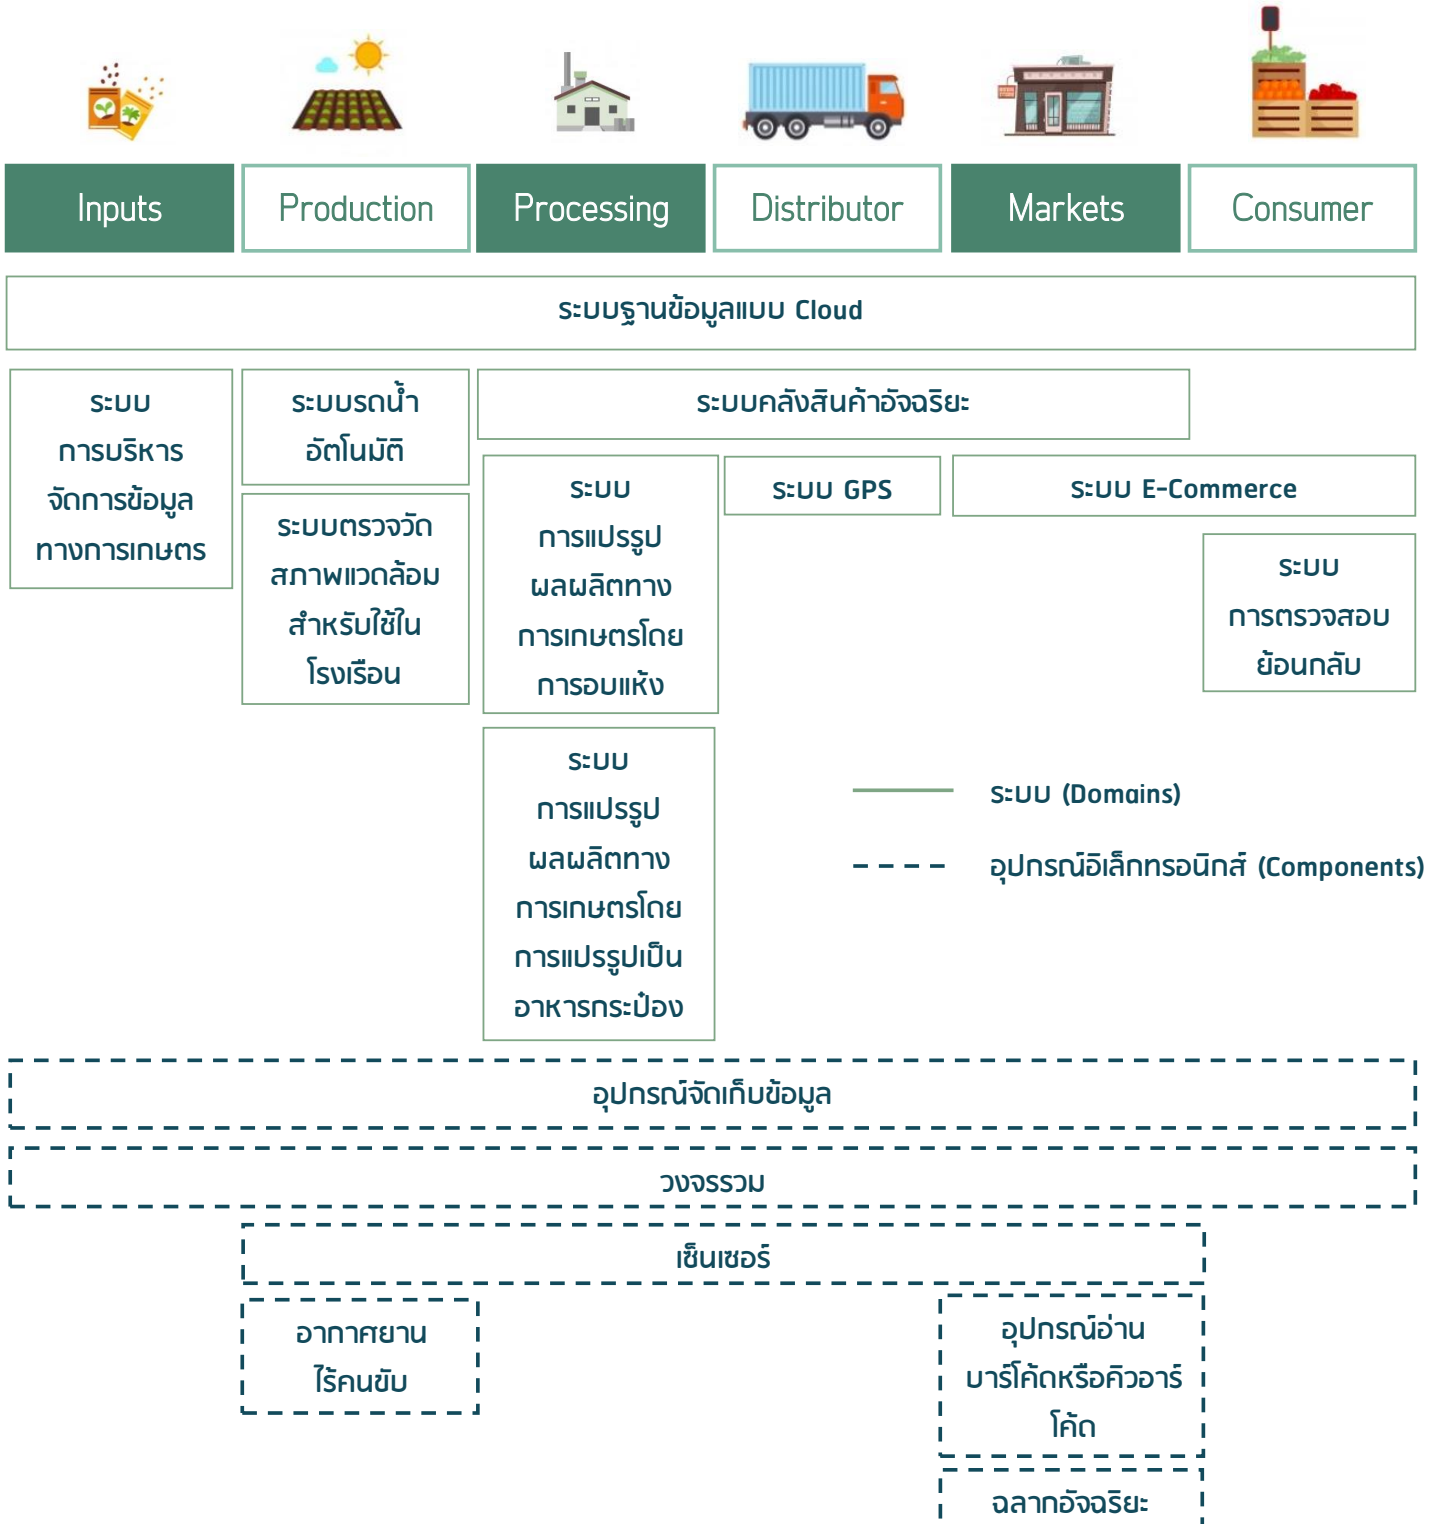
Inputs

Production

Processing

Distributor

Markets

Consumer

ระบบฐานข้อมูลแบบ Cloud

ระบบการบริหารจัดการข้อมูลทางการเกษตร

ระบบรดน้ำอัตโนมัติ

ระบบตรวจวัดสภาพแวดล้อมสำหรับใช้ในโรงเรือน

ระบบคลังสินค้าอัจฉริยะ

ระบบการแปรรูปผลผลิตทางการเกษตรโดยการอบแห้ง

ระบบ GPS

ระบบ E-Commerce

ระบบการตรวจสอบย้อนกลับ

ระบบการแปรรูปผลผลิตทางการเกษตรโดยการแปรรูปเป็นอาหารกระป๋อง

ระบบ (Domains)

อุปกรณ์อิเล็กทรอนิกส์ (Components)

อุปกรณ์จัดเก็บข้อมูล

วงจรรวม

เซ็นเซอร์

อากาศยานไร้คนขับ

อุปกรณ์อ่านบาร์โค้ดหรือคิวอาร์โค้ด

ฉลากอัจฉริยะ